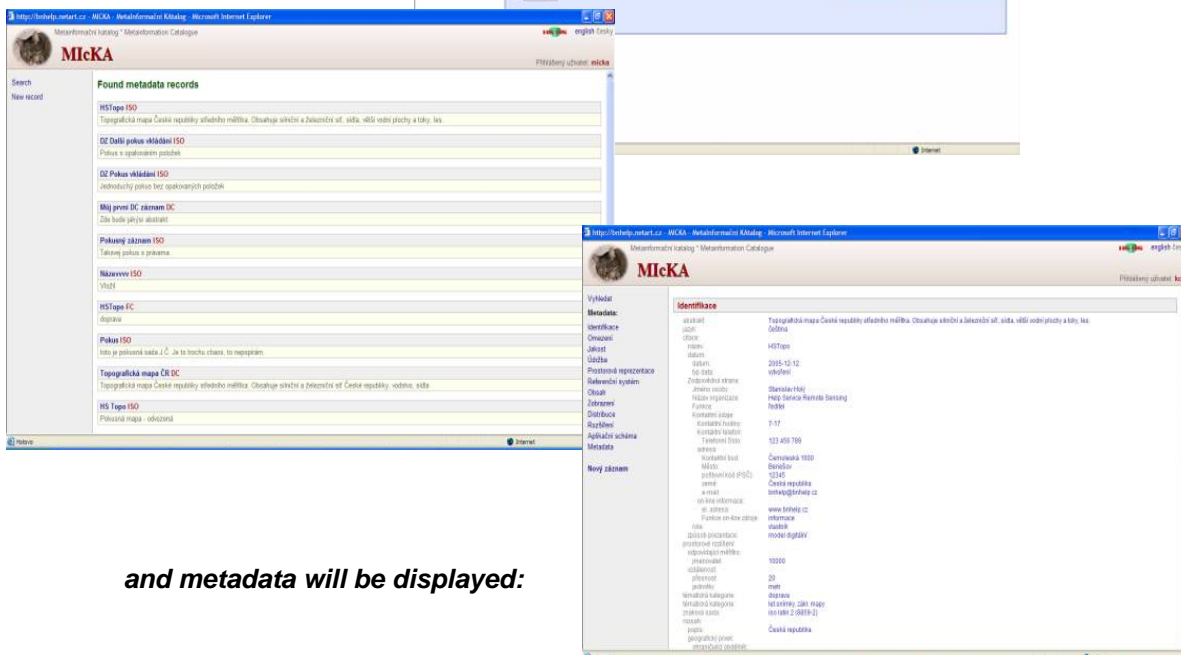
http://bnhelp.netart.cz - MICKA - Metainformační Katalog - Microsoft Internet Explorer

Metainformační katalog * Metainformation Catalogue

english česky

MIcKA

Přihlášený uživatel: micka

Search
New record

Found metadata records

HSTopo ISO
Topografická mapa České republiky středního měřítka. Obsahuje silniční a železniční síť, sídla, větší vodní plochy a toky, les.

DZ Další pokus vkládání ISO
Pokus s opakováním položek

DZ Pokus vkládání ISO
Jednoduchý pokus bez opakovaných položek

Můj první DC záznam DC
Zde bude delší abstrakt

Pokusný záznam ISO
Takový pokus s právama

Názevvvv ISO
Vložit

HSTopo FC
doprava

Pokus ISO
toto je pokusná sada J.Č. Je to trochu chaos, to nepopírám.

Topografická mapa ČR DC
Topografická mapa České republiky středního měřítka. Obsahuje silniční a železniční síť České republiky, vodstvo, sídla

HS Topo ISO
Pokusná mapa - odvozená

Hotovo

Internet

Internet

http://bnhelp.netart.cz - MICKA - Metainformační Katalog - Microsoft Internet Explorer

Metainformační katalog * Metainformation Catalogue

english čes

MIcKA

Přihlášený uživatel: k

Vyhledat
Metadata:
Identifikace
Omezení
Jakost
Údržba
Prostorová reprezentace
Referenční systém
Obsah
Zobrazení
Distribuce
Rozšíření
Aplikační schéma
Metadata

Nový záznam

Identifikace

| | |
|---|---|
| abstrakt | Topografická mapa České republiky středního měřítka. Obsahuje silniční a železniční síť, sídla, větší vodní plochy a toky, les. |
| jazyk | čeština |
| citace | |
| název | HSTopo |
| datum | |
| datum | 2005-12-12 |
| typ data | vytvoření |
| Zodpovědná strana | |
| Jméno osoby | Stanislav Holý |
| Název organizace | Help Service Remote Sensing |
| Funkce | ředitel |
| Kontaktní údaje | |
| Kontaktní hodiny | 7-17 |
| Kontaktní telefon | |
| Telefonní číslo | 123 456 789 |
| adresa | |
| Kontaktní bod | Černoleská 1600 |
| Město | Benešov |
| poštovní kód (PSČ) | 12345 |
| země | Česká republika |
| e-mail | bnhelp@bnhelp.cz |
| on-line informace | |
| el. adresa | www.bnhelp.cz |
| Funkce on-line zdroje | informace |
| role | vlastník |
| způsob prezentace | model digitální |
| prostorové rozlišení | |
| odpovídající měřítko | |
| jmenovatel | 10000 |
| vzdálenost | |
| přesnost | 20 |
| jednotky | metr |
| tematická kategorie | doprava |
| tematická kategorie | let.snímky, zákl. mapy |
| znaková sada | iso latin 2 (8859-2) |
| rozsah | |
| popis | Česká republika |
| geografický prvek | |
| ohraničující obdélník | |

and metadata will be displayed: